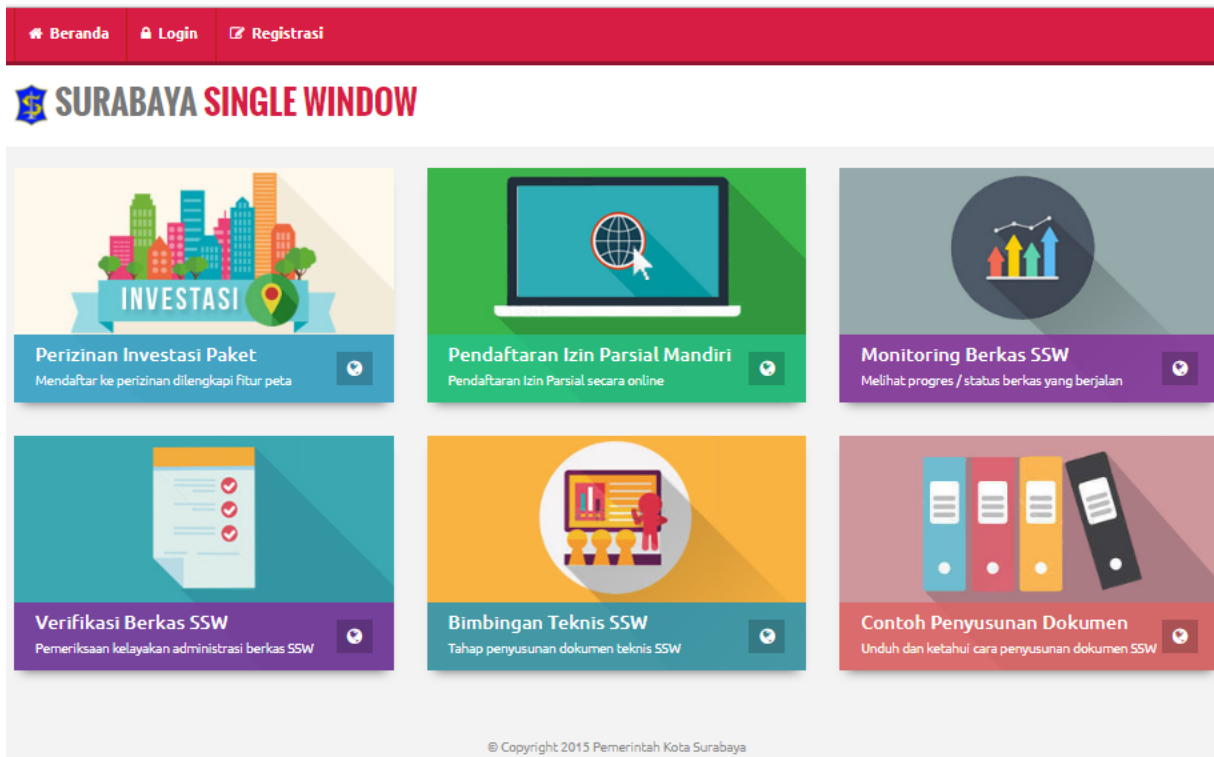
Beranda Login Registrasi

SURABAYA SINGLE WINDOW

INVESTASI

Perizinan Investasi Paket
Mendaftar ke perizinan dilengkapi fitur peta

Pendaftaran Izin Parsial Mandiri
Pendaftaran Izin Parsial secara online

Monitoring Berkas SSW
Melihat progres / status berkas yang berjalan

Verifikasi Berkas SSW
Pemeriksaan kelayakan administrasi berkas SSW

Bimbingan Teknis SSW
Tahap penyusunan dokumen teknis SSW

Contoh Penyusunan Dokumen
Unduh dan ketahui cara penyusunan dokumen SSW

© Copyright 2015 Pemerintah Kota Surabaya